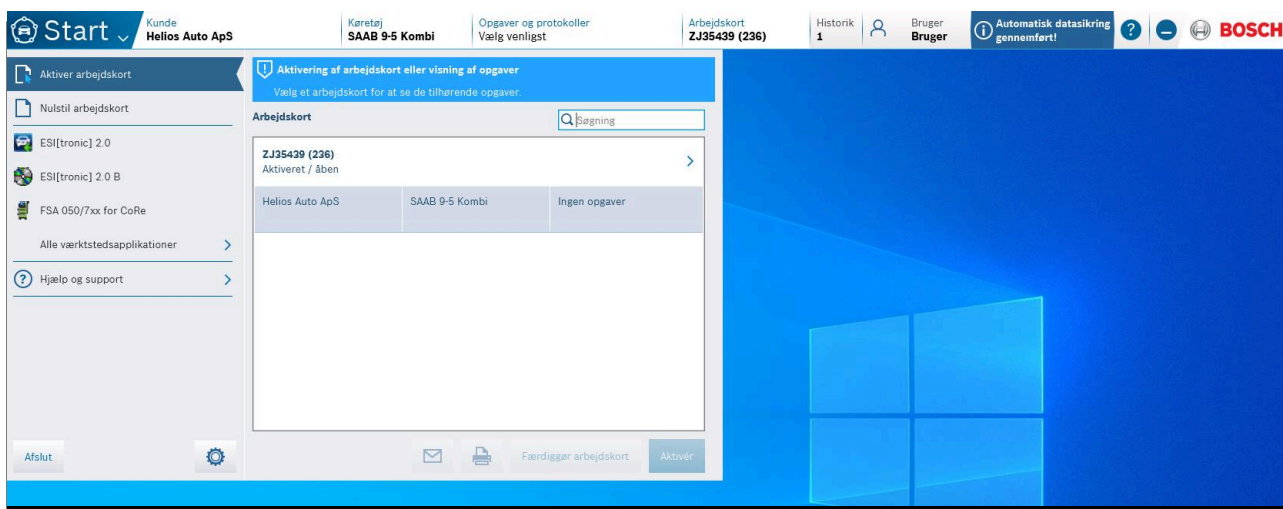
Start

Kunde
Helios Auto ApS

Køretøj
SAAB 9-5 Kombi

Opgaver og protokoller
Vælg venligst

Arbejdskort
ZJ35439 (236)

Historik
1

Bruger
Bruger

Automatisk datasikring gennemført!

BOSCH

Aktiver arbejdskort

Nulstil arbejdskort

ESI[tronic] 2.0

ESI[tronic] 2.0 B

FSA 050/7xx for CoRe

Alle værktstedsapplikationer

Hjælp og support

Afslut

Aktivering af arbejdskort eller visning af opgaver
Vælg et arbejdskort for at se de tilhørende opgaver.

Arbejdskort

Søgning

ZJ35439 (236)
Aktiveret / åben

| Helios Auto ApS | SAAB 9-5 Kombi | Ingen opgaver |
|---|---|---|

Færdiggør arbejdskort

Aktivér